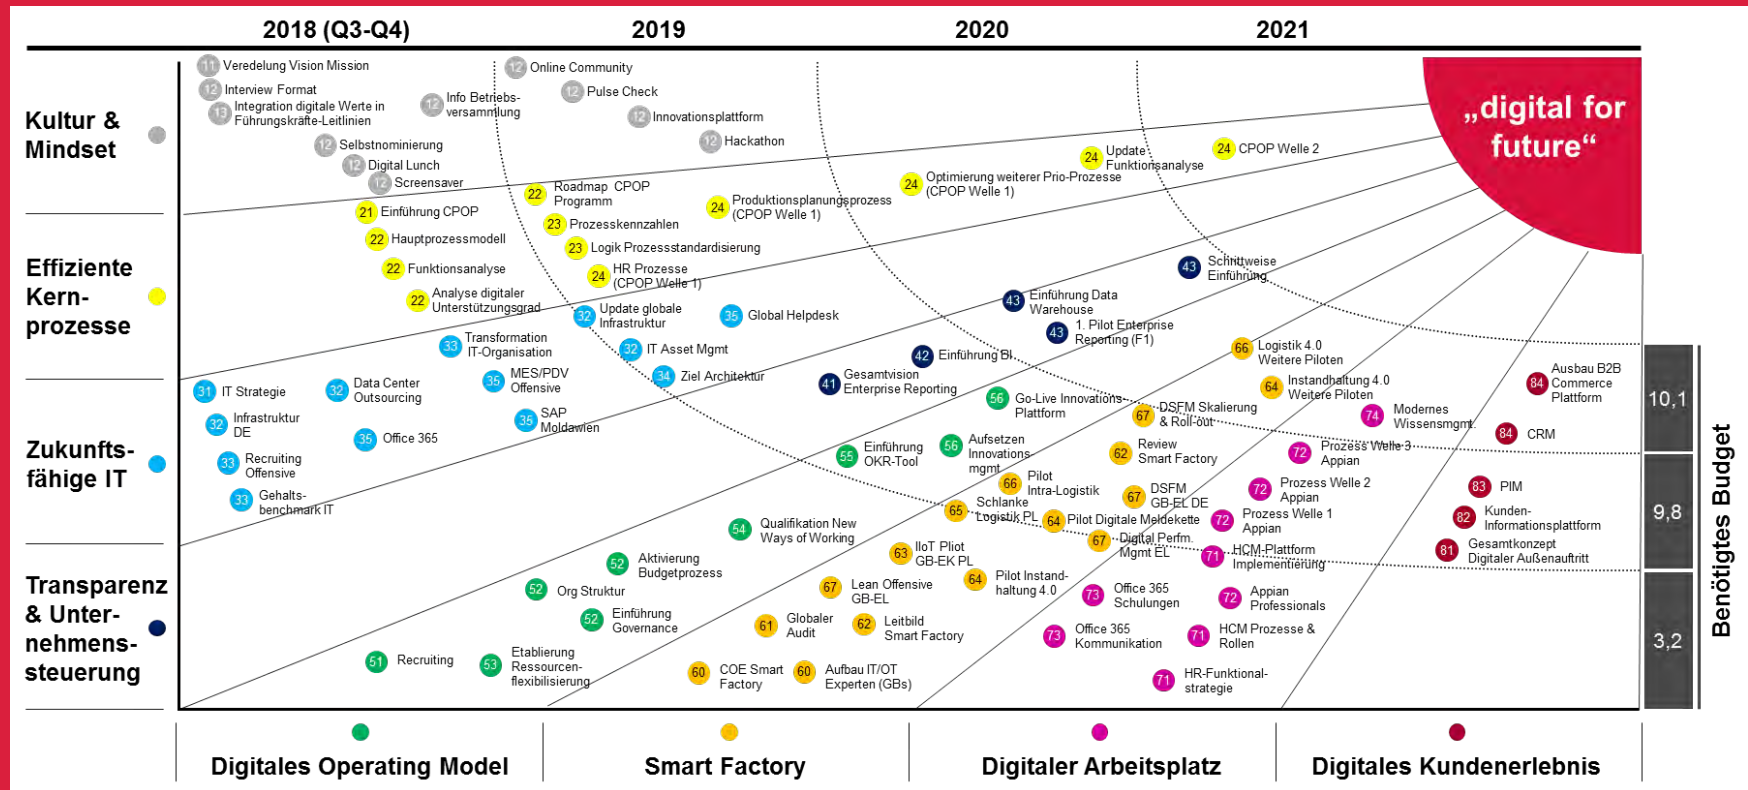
2018 (Q3-Q4)
2019
2020
2021

„digital for future“

Kultur & Mindset

Effiziente Kern-prozesse

Zukunfts-fähige IT

Transparenz & Unter-nehmens-steuerung

11 Veredelung Vision Mission
12 Interview Format
13 Integration digitale Werte in Führungskräfte-Leitlinien
12 Info Betriebs-versammlung
12 Online Community
12 Pulse Check
12 Innovationsplattform
12 Hackathon
12 Selbstnominierung
12 Digital Lunch
12 Screensaver
21 Einführung CPOP
22 Roadmap CPOP Programm
24 Produktionsplanungsprozess (CPOP Welle 1)
24 Update Funktionsanalyse
24 CPOP Welle 2
24 Optimierung weiterer Prio-Prozesse (CPOP Welle 1)
22 Hauptprozessmodell
23 Prozesskennzahlen
23 Logik Prozessstandardisierung
22 Funktionsanalyse
24 HR Prozesse (CPOP Welle 1)
22 Analyse digitaler Unterstützungsgrad
32 Update globale Infrastruktur
35 Global Helpdesk
43 Schrittweise Einführung
43 Einführung Data Warehouse
43 1. Pilot Enterprise Reporting (F1)
33 Transformation IT-Organisation
32 IT Asset Mgmt
42 Einführung BI
66 Logistik 4.0 Weitere Piloten
84 Ausbau B2B Commerce Plattform
31 IT Strategie
32 Data Center Outsourcing
35 MES/PDV Offensive
34 Ziel Architektur
41 Gesamtvision Enterprise Reporting
56 Go-Live Innovations-Plattform
64 Instandhaltung 4.0 Weitere Piloten
67 DSFM Skalierung & Roll-out
74 Modernes Wissensmgmt.
84 CRM
32 Infrastruktur DE
35 Office 365
35 SAP Moldawien
56 Aufsetzen Innovations mgmt
55 Einführung OKR-Tool
62 Review Smart Factory
72 Prozess Welle 3 Appian
33 Recruiting Offensive
66 Pilot Intra-Logistik
67 DSFM GB-EL DE
72 Prozess Welle 2 Appian
83 PIM
33 Gehalts-benchmark IT
65 Schlanke Logistik PL
64 Pilot Digitale Meldekette
72 Prozess Welle 1 Appian
82 Kunden-Informationsplattform
54 Qualifikation New Ways of Working
63 IIoT Pilot GB-EK PL
67 Digital Perfm. Mgmt EL
71 HCM-Plattform Implementierung
81 Gesamtkonzept Digitaler Außenauftritt
52 Aktivierung Budgetprozess
64 Pilot Instand-haltung 4.0
73 Office 365 Schulungen
72 Appian Professionals
52 Org Struktur
67 Lean Offensive GB-EL
52 Einführung Governance
61 Globaler Audit
62 Leitbild Smart Factory
73 Office 365 Kommunikation
71 HCM Prozesse & Rollen
51 Recruiting
53 Etablierung Ressourcen-flexibilisierung
60 COE Smart Factory
60 Aufbau IT/OT Experten (GBs)
71 HR-Funktional-strategie

10,1
9,8
3,2
Benötigtes Budget

Digitales Operating Model
Smart Factory
Digitaler Arbeitsplatz
Digitales Kundenerlebnis